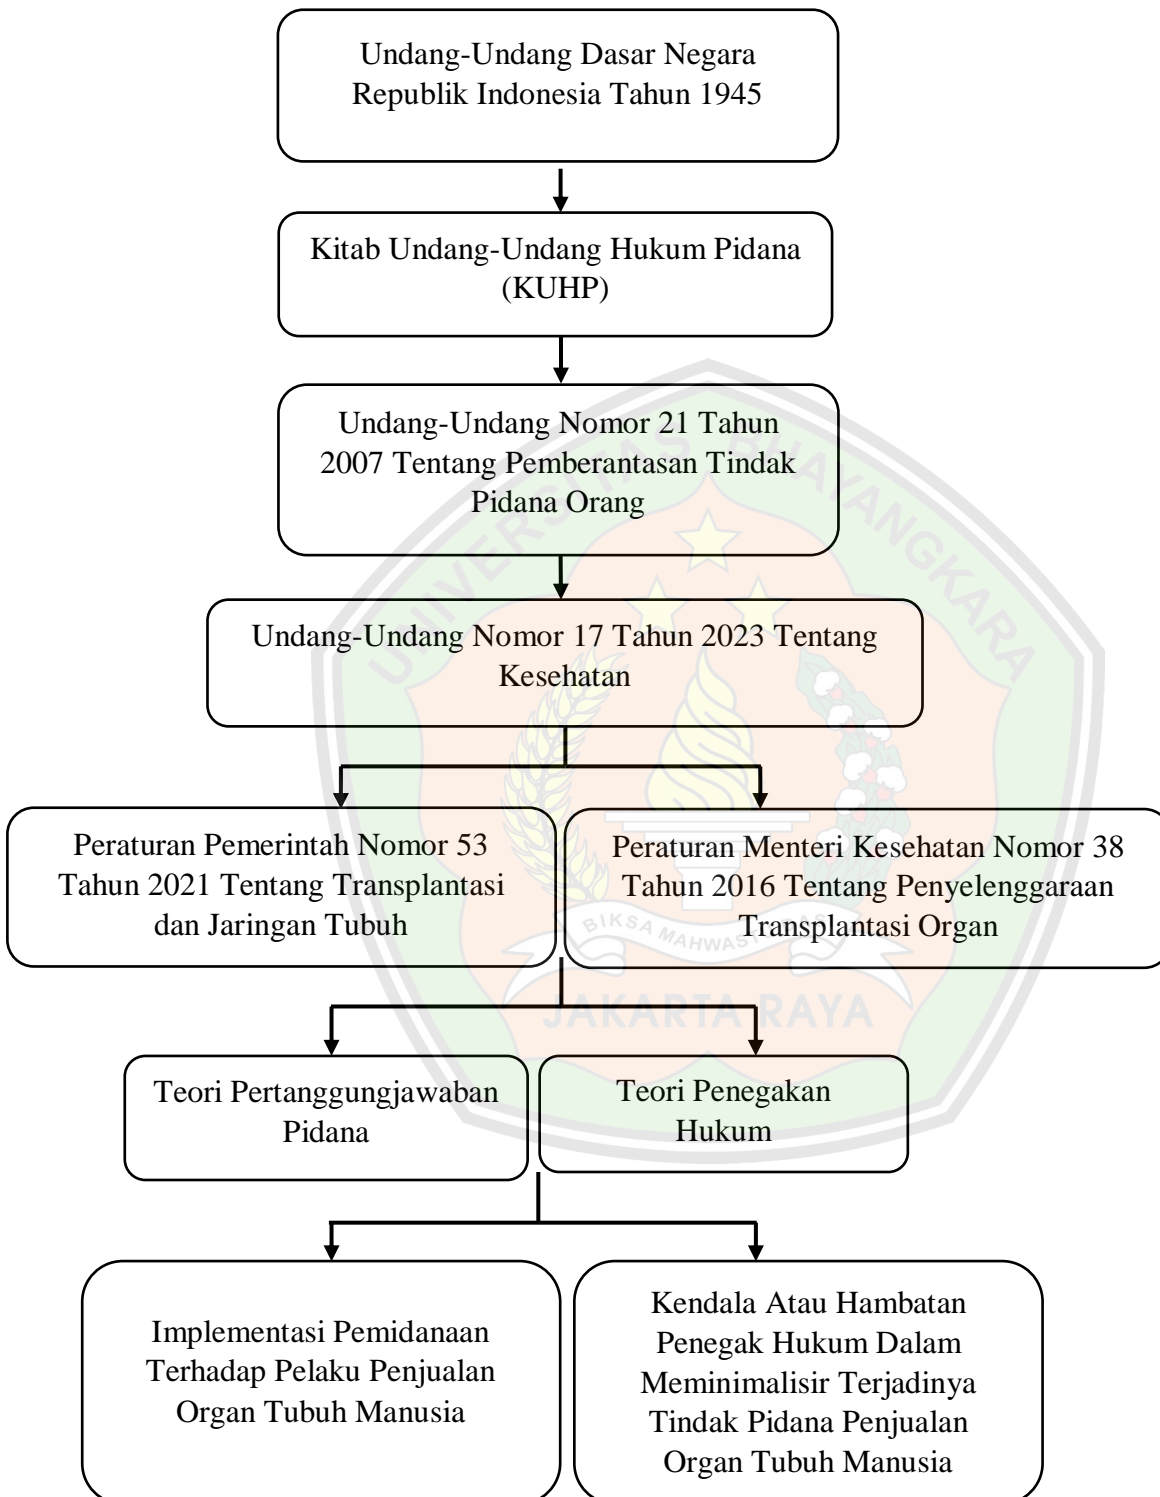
Undang-Undang Dasar Negara Republik Indonesia Tahun 1945

Kitab Undang-Undang Hukum Pidana (KUHP)

Undang-Undang Nomor 21 Tahun 2007 Tentang Pemberantasan Tindak Pidana Orang

Undang-Undang Nomor 17 Tahun 2023 Tentang Kesehatan

Peraturan Pemerintah Nomor 53 Tahun 2021 Tentang Transplantasi dan Jaringan Tubuh

Peraturan Menteri Kesehatan Nomor 38 Tahun 2016 Tentang Penyelenggaraan Transplantasi Organ

Teori Pertanggungjawaban Pidana

Teori Penegakan Hukum

Implementasi Pemidanaan Terhadap Pelaku Penjualan Organ Tubuh Manusia

Kendala Atau Hambatan Penegak Hukum Dalam Meminimalisir Terjadinya Tindak Pidana Penjualan Organ Tubuh Manusia

UNIVERSITAS BHAYANGKARA
BIKSA MAHWASTA
JAKARTA RAYA